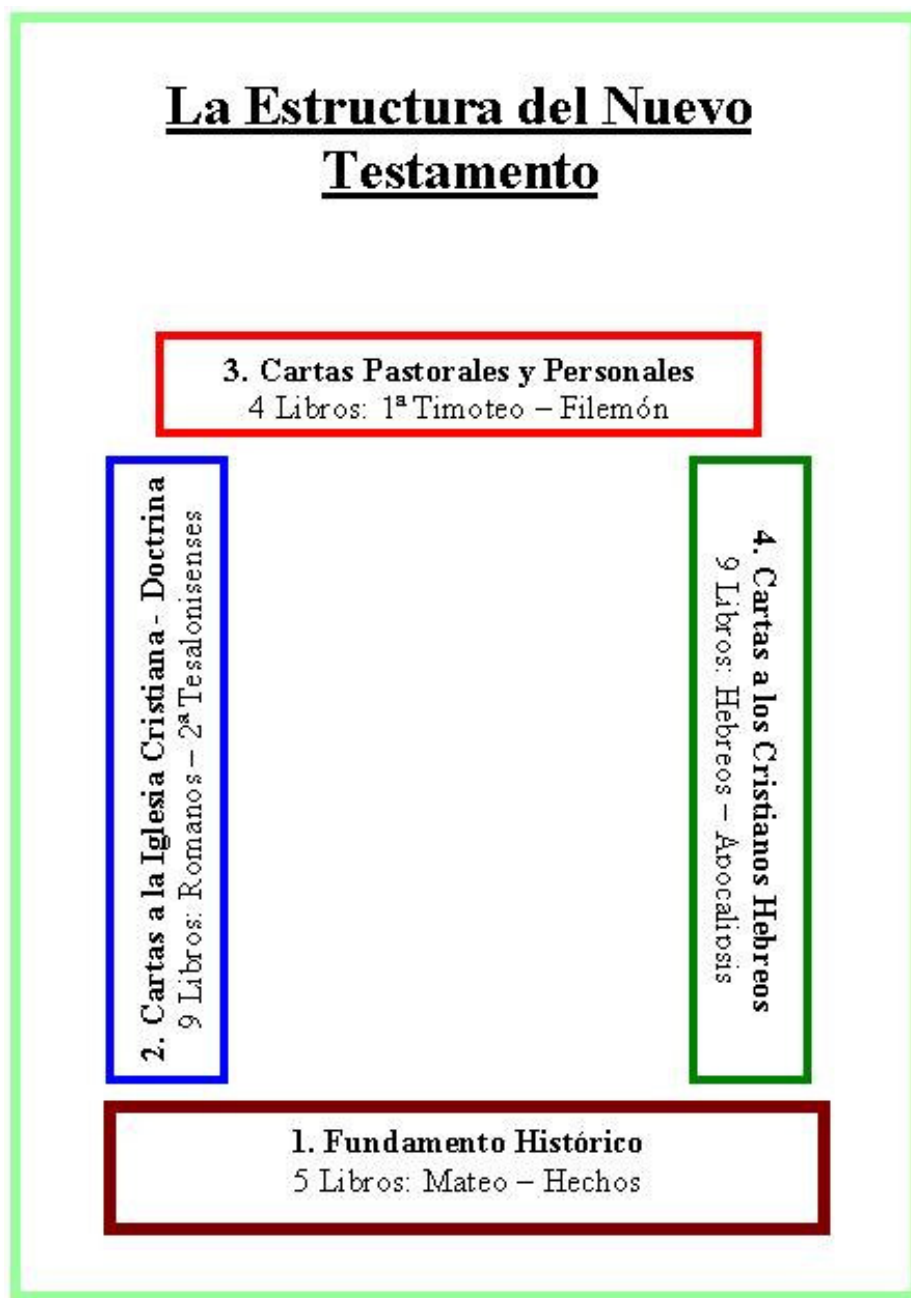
La Estructura del Nuevo Testamento

3. Cartas Pastorales y Personales
4 Libros: 1ª Timoteo – Filemón

2. Cartas a la Iglesia Cristiana - Doctrina
9 Libros: Romanos – 2ª Tesalonisenses

4. Cartas a los Cristianos Hebreos
9 Libros: Hebreos – Apocalipsis

1. Fundamento Histórico
5 Libros: Mateo – Hechos